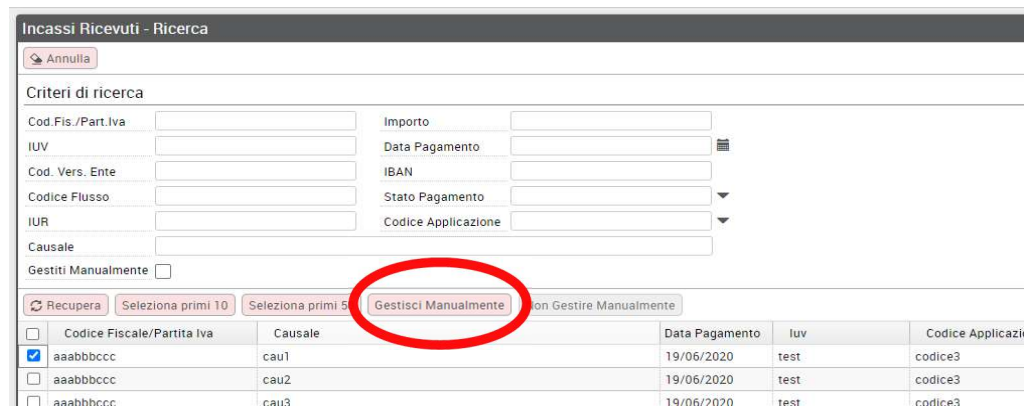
Incassi Ricevuti - Ricerca

Annulla

Criteri di ricerca

Cod.Fis./Part.Iva
Importo
IUV
Data Pagamento
Cod. Vers. Ente
IBAN
Codice Flusso
Stato Pagamento
IUR
Codice Applicazione
Causale
Gestiti Manualmente

Recupera | Seleziona primi 10 | Seleziona primi 5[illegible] | Gestisci Manualmente | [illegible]on Gestire Manualmente

| | Codice Fiscale/Partita Iva | Causale | Data Pagamento | Iuv | Codice Applicazi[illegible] |
|---|---|---|---|---|---|
| ☑ | aaabbbccc | cau1 | 19/06/2020 | test | codice3 |
| ☐ | aaabbbccc | cau2 | 19/06/2020 | test | codice3 |
| ☐ | aaabbbccc | cau3 | 19/06/2020 | test | codice3 |